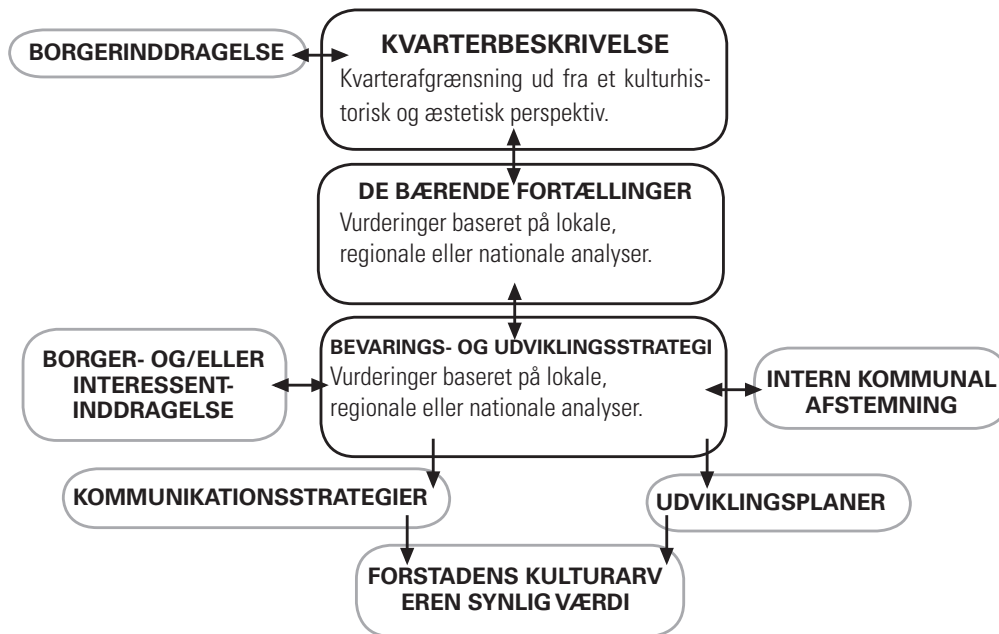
BORGERINDDRAGELSE

KVARTERBESKRIVELSE
Kvarterafgrænsning ud fra et kulturhistorisk og æstetisk perspektiv.

DE BÆRENDE FORTÆLLINGER
Vurderinger baseret på lokale, regionale eller nationale analyser.

BORGER- OG/ELLER INTERESSENT-INDDRAGELSE

BEVARINGS- OG UDVIKLINGSSTRATEGI
Vurderinger baseret på lokale, regionale eller nationale analyser.

INTERN KOMMUNAL AFSTEMNING

KOMMUNIKATIONSSTRATEGIER

UDVIKLINGSPLANER

FORSTADENS KULTURARV EREN SYNLIG VÆRDI